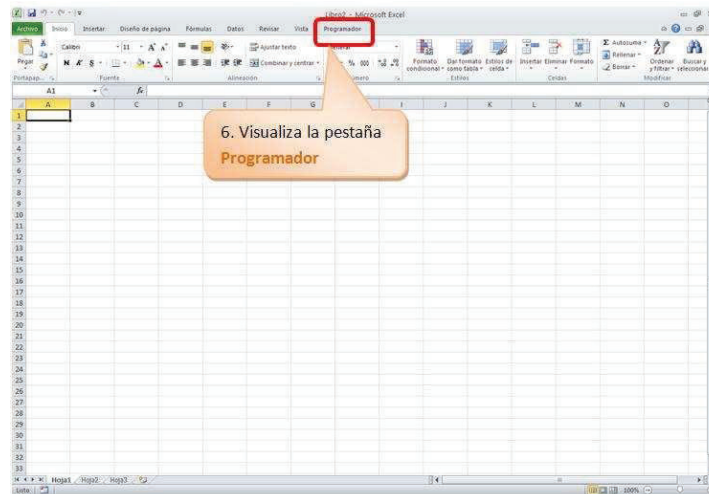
Libro2 - Microsoft Excel

Archivo Inicio Insertar Diseño de página Fórmulas Datos Revisar Vista Programador

Pegar Calibri 11 A A Ajustar texto General Combinar y centrar % 000 Formato condicional Dar formato como tabla Estilos de celda Insertar Eliminar Formato Autosuma Rellenar Borrar Ordenar y filtrar Buscar y seleccionar

Portapap... Fuente Alineación Número Estilos Celdas Modificar

A1 $f_x$

A B C D E F G H I J K L M N O

1 2 3 4 5 6 7 8 9 10 11 12 13 14 15 16 17 18 19 20 21 22 23 24 25 26 27 28 29 30 31 32 33

6. Visualiza la pestaña Programador

Hoja1 Hoja2 Hoja3

Listo 100%